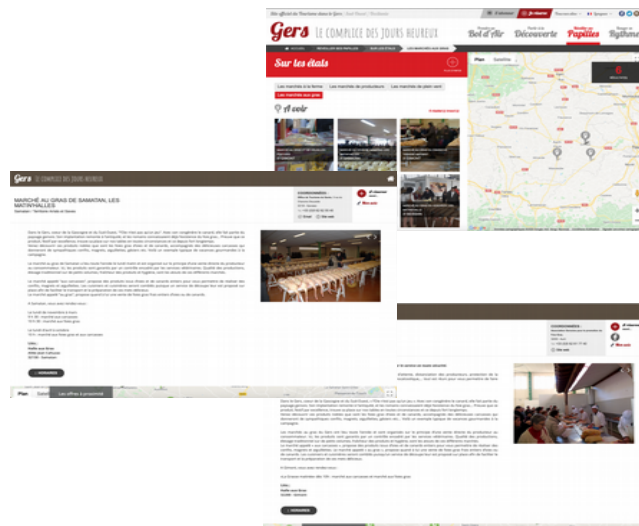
Gers LE COMPLICE DES JOURS HEUREUX

Bol d'Air

Découverte

Papilles

Rythme

Sur les étals

Les marchés à la ferme

Les marchés de producteurs

Les marchés de plein vent

Les marchés au gras

À voir

Plan

Satellite

Gers LE COMPLICE DES JOURS HEUREUX

MARCHÉ AU GRAS DE SAMATAN, LES MATINHALLES

COORDONNÉES :

Plan

Les offres à proximité

COORDONNÉES :